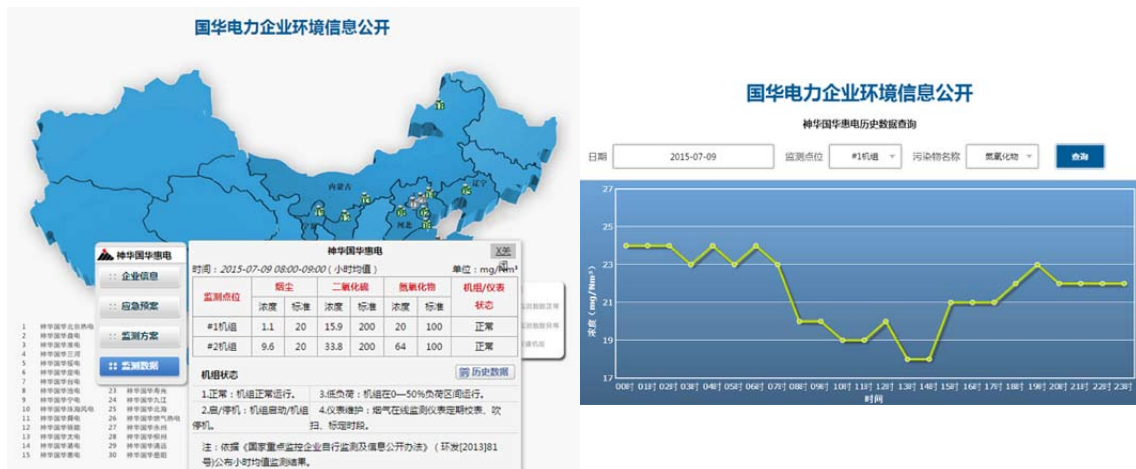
国华电力企业环境信息公开

内蒙古

河北

辽宁

神华国华惠电

企业信息

应急预案

监测方案

监测数据

神华国华惠电

X关

时间：2015-07-09 08:00-09:00（小时均值）

单位：mg/Nm³

| 监测点位 | 烟尘 浓度 | 烟尘 标准 | 二氧化硫 浓度 | 二氧化硫 标准 | 氮氧化物 浓度 | 氮氧化物 标准 | 机组/仪表状态 |
|---|---|---|---|---|---|---|---|
| #1机组 | 1.1 | 20 | 15.9 | 200 | 20 | 100 | 正常 |
| #2机组 | 9.6 | 20 | 33.8 | 200 | 64 | 100 | 正常 |

机组状态

历史数据

1.正常：机组正常运行。

3.低负荷：机组在0—50%负荷区间运行。

2.启/停机：机组启动/机组停机。

4.仪表维护：烟气在线监测仪表定期校表、吹扫、标定时段。

注：依据《国家重点监控企业自行监测及信息公开办法》（环发[2013]81号)公布小时均值监测结果。

国华电力企业环境信息公开

神华国华惠电历史数据查询

日期 2015-07-09 监测点位 #1机组 污染物名称 氮氧化物 查询

浓度（mg/Nm³）

27
25
23
21
19
17

00时 01时 02时 03时 04时 05时 06时 07时 08时 09时 10时 11时 12时 13时 14时 15时 16时 17时 18时 19时 20时 21时 22时 23时

时间